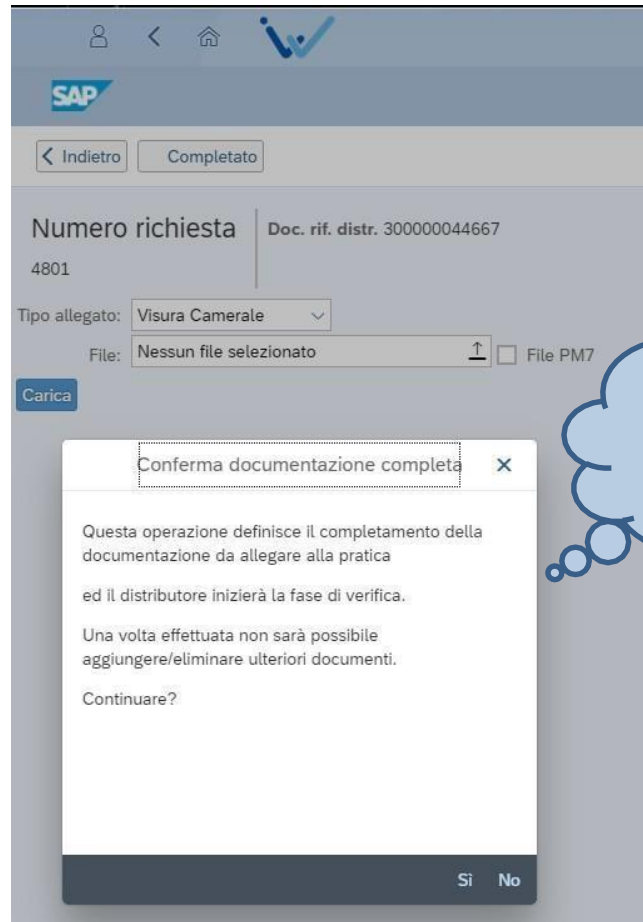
SAP

Indietro Completato

Numero richiesta
4801

Doc. rif. distr. 300000044667

Tipo allegato: Visura Camerale

File: Nessun file selezionato

File PM7

Carica

Conferma documentazione completa ×

Questa operazione definisce il completamento della documentazione da allegare alla pratica

ed il distributore inizierà la fase di verifica.

Una volta effettuata non sarà possibile aggiungere/eliminare ulteriori documenti.

Continuare?

Sì No